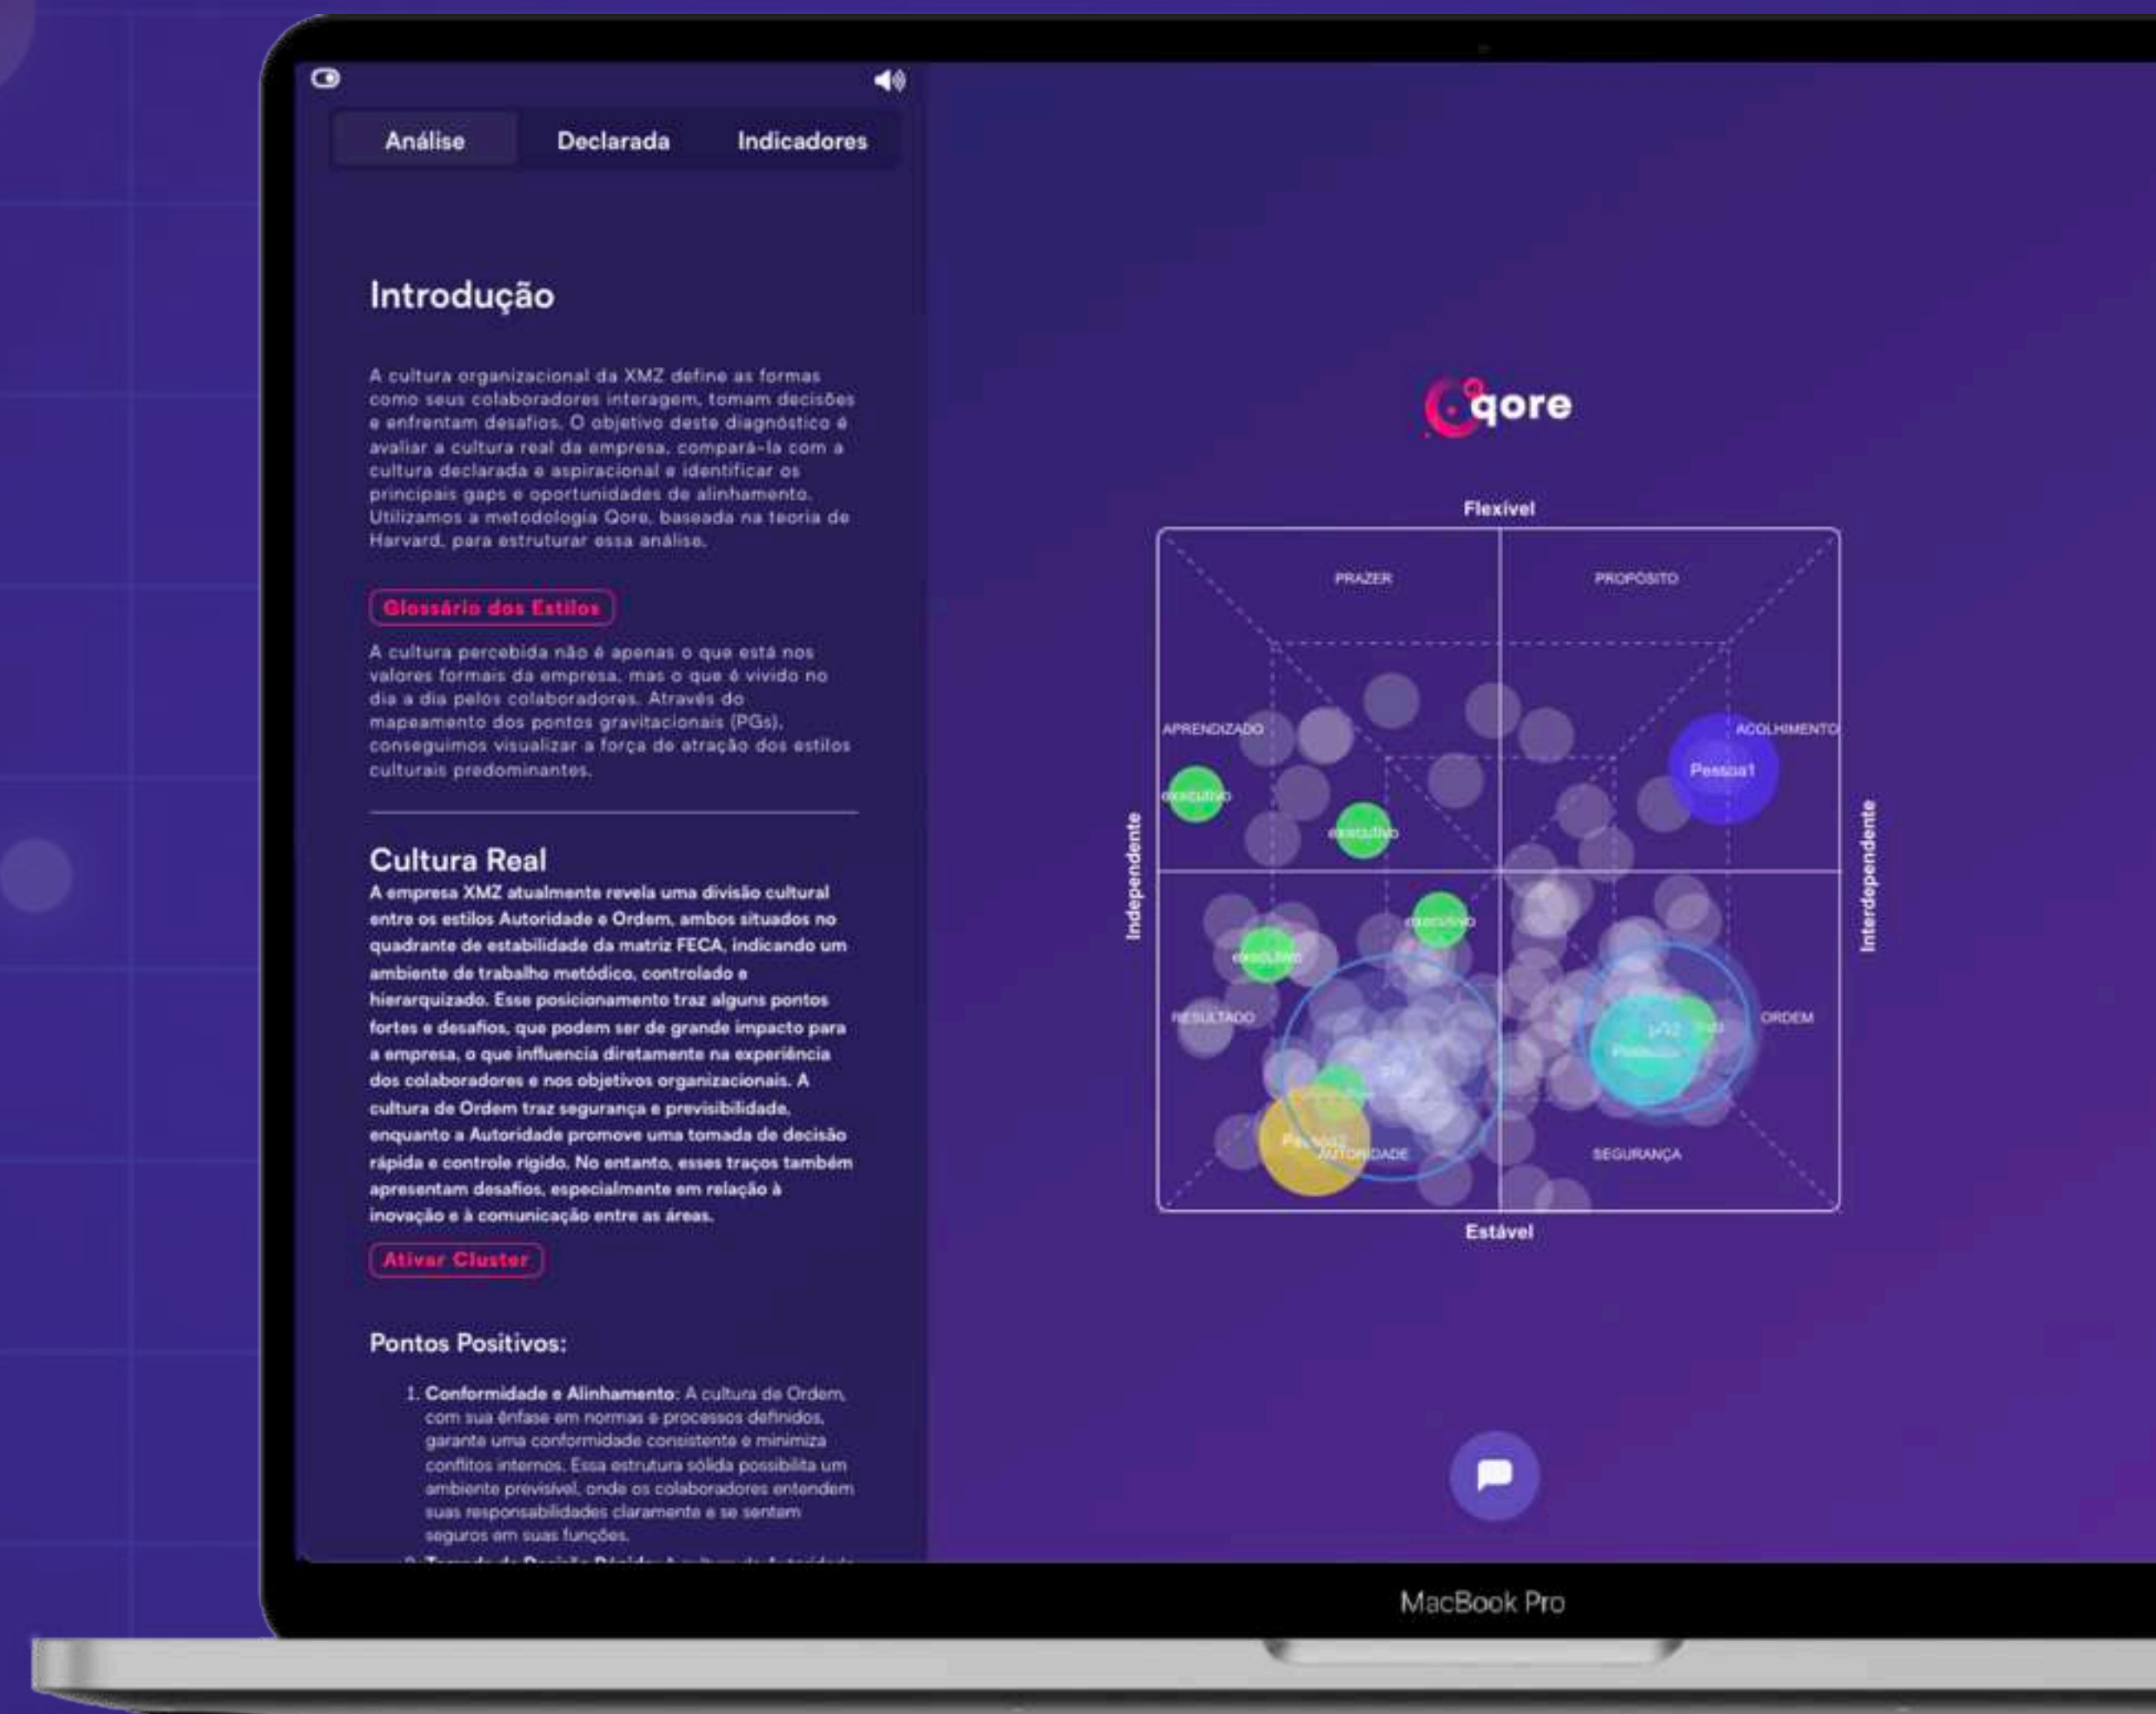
Análise Declarada Indicadores

Introdução

A cultura organizacional da XMZ define as formas como seus colaboradores interagem, tomam decisões e enfrentam desafios. O objetivo deste diagnóstico é avaliar a cultura real da empresa, compará-la com a cultura declarada e aspiracional e identificar os principais gaps e oportunidades de alinhamento. Utilizamos a metodologia Qore, baseada na teoria de Harvard, para estruturar essa análise.

Glossário dos Estilos

A cultura percebida não é apenas o que está nos valores formais da empresa, mas o que é vivido no dia a dia pelos colaboradores. Através do mapeamento dos pontos gravitacionais (PGs), conseguimos visualizar a força de atração dos estilos culturais predominantes.

Cultura Real

A empresa XMZ atualmente revela uma divisão cultural entre os estilos Autoridade e Ordem, ambos situados no quadrante de estabilidade da matriz FECA, indicando um ambiente de trabalho metódico, controlado e hierarquizado. Esse posicionamento traz alguns pontos fortes e desafios, que podem ser de grande impacto para a empresa, o que influencia diretamente na experiência dos colaboradores e nos objetivos organizacionais. A cultura de Ordem traz segurança e previsibilidade, enquanto a Autoridade promove uma tomada de decisão rápida e controle rigido. No entanto, esses traços também apresentam desafios, especialmente em relação à inovação e à comunicação entre as áreas.

Ativar Cluster

Pontos Positivos:

1. Conformidade e Alinhamento: A cultura de Ordem, com sua ênfase em normas e processos definidos, garante uma conformidade consistente e minimiza conflitos internos. Essa estrutura sólida possibilita um ambiente previsível, onde os colaboradores entendem suas responsabilidades claramente e se sentem seguros em suas funções.

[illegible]

qore

Flexível
PRAZER
PROPÓSITO
APRENDIZADO
ACOLHIMENTO
executivo
executivo
Pessoa1
executivo
executivo
RESULTADO
ORDEM
Pessoa2
AUTORIDADE
SEGURANÇA
Estável
Independente
Interdependente

MacBook Pro